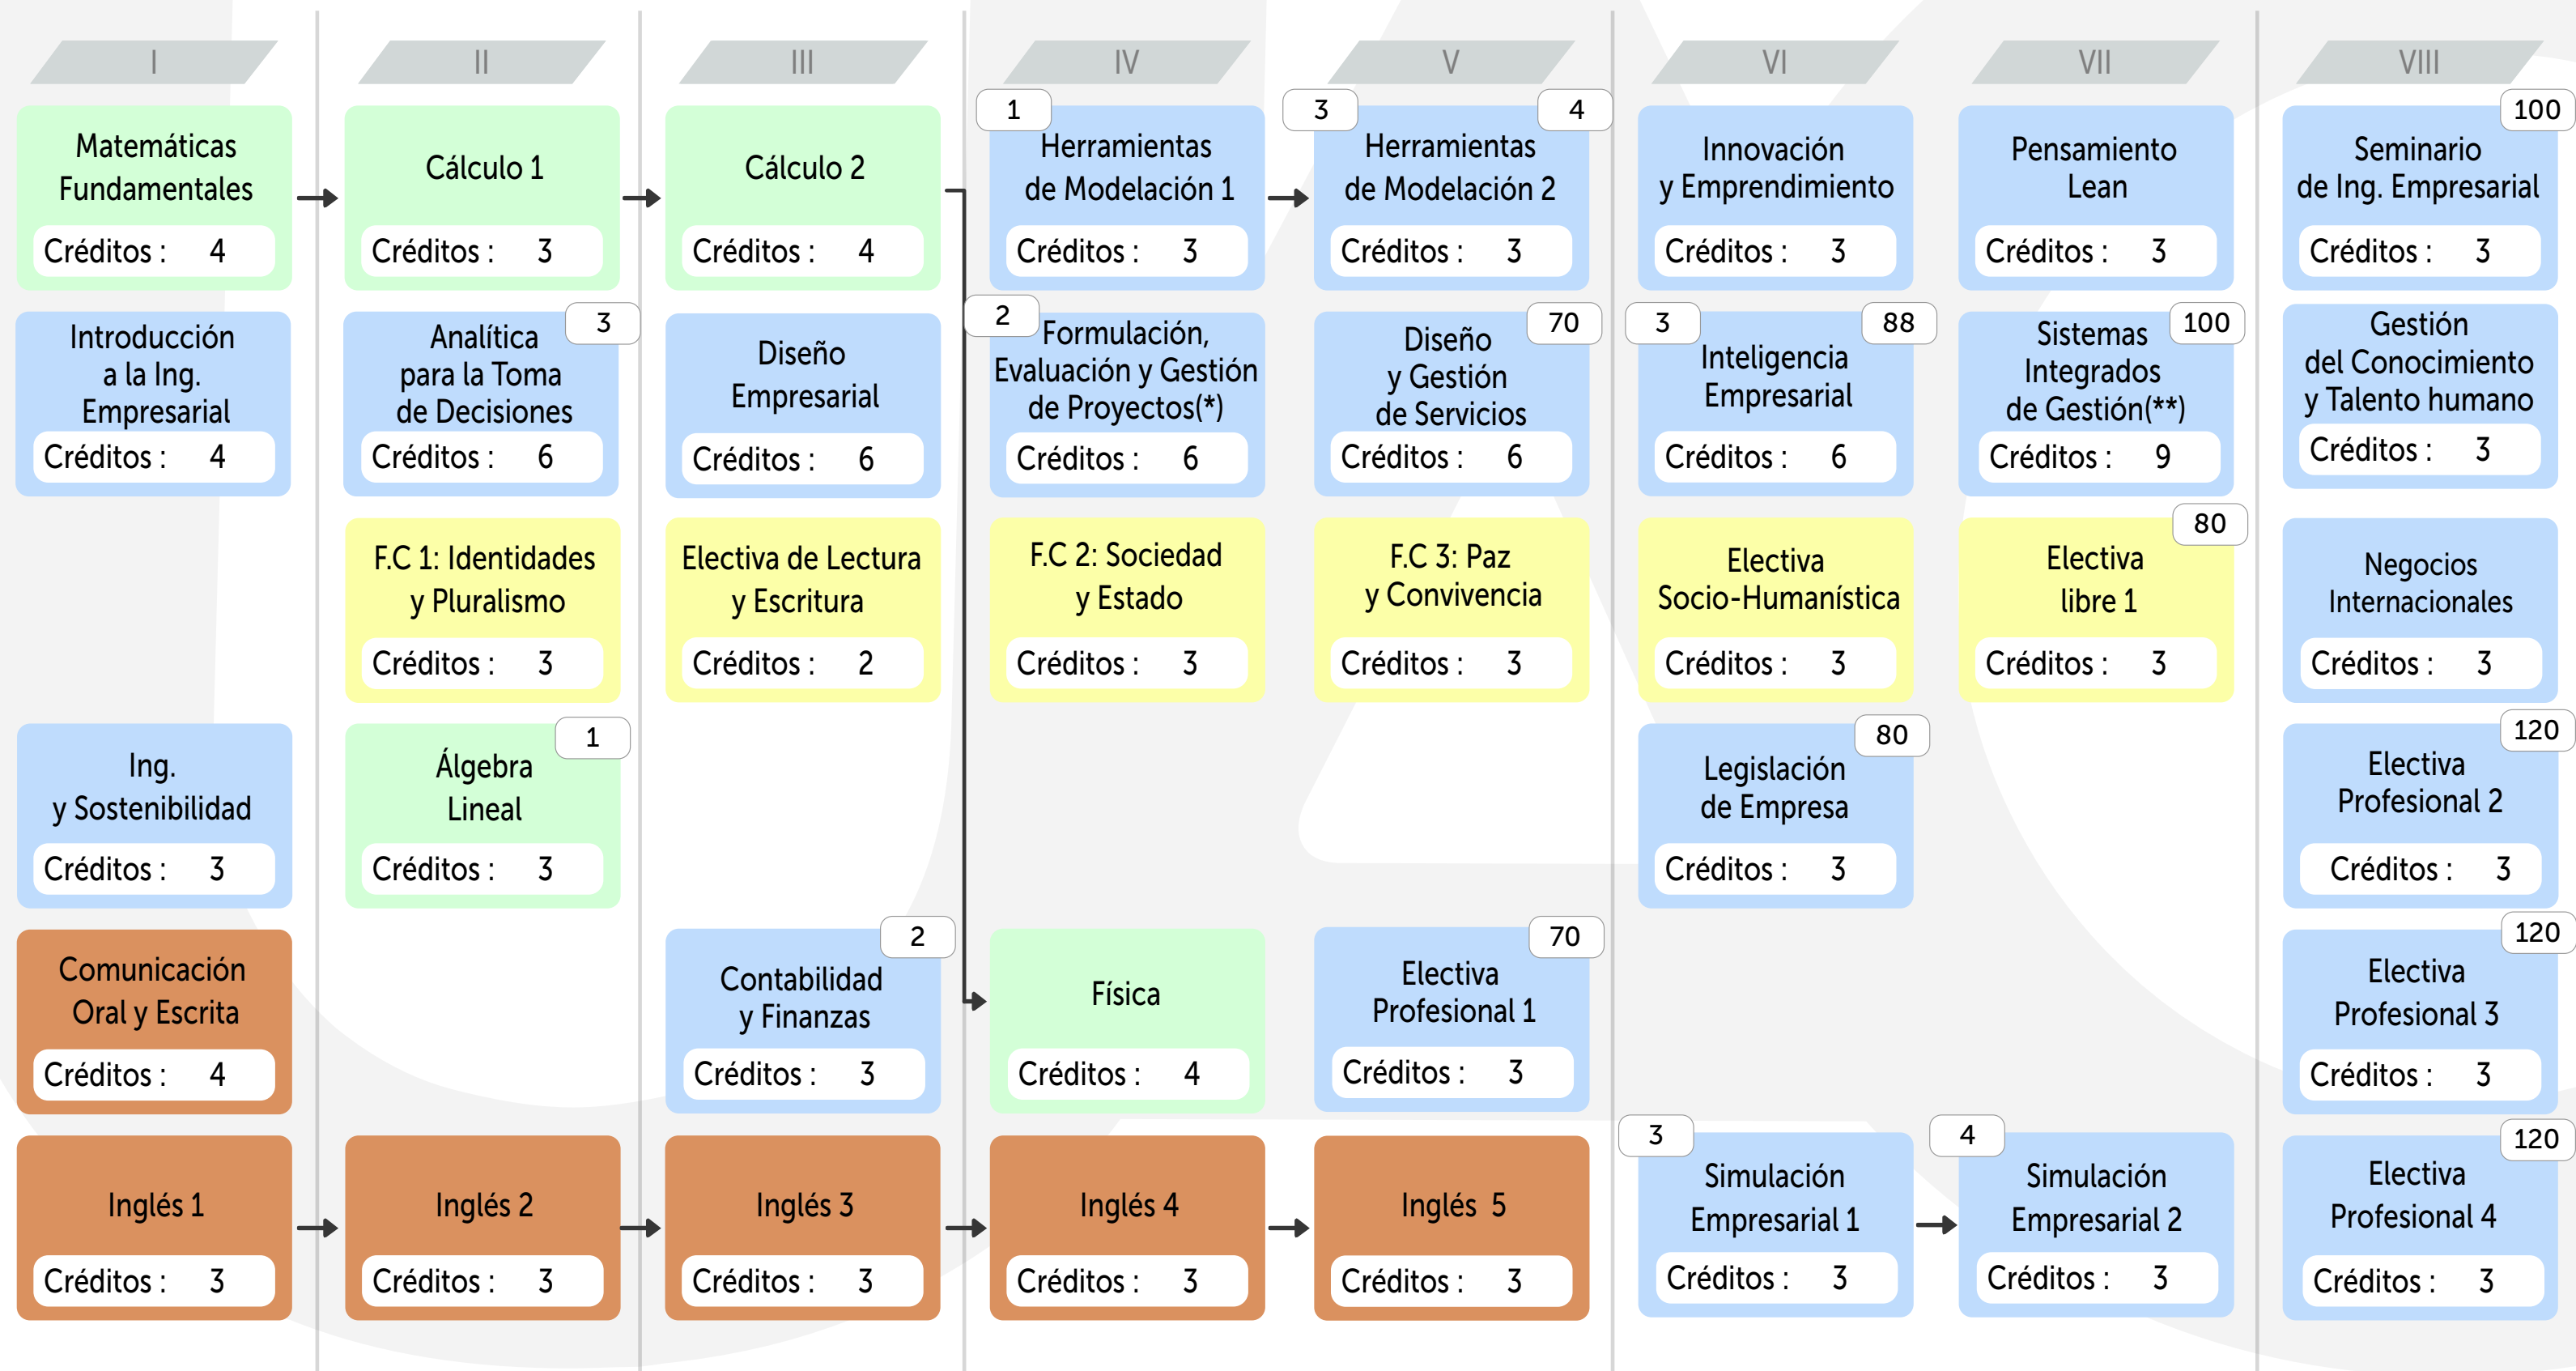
I

Matemáticas Fundamentales
Créditos : 4

Introducción a la Ing. Empresarial
Créditos : 4

Ing. y Sostenibilidad
Créditos : 3

Comunicación Oral y Escrita
Créditos : 4

Inglés 1
Créditos : 3

II

Cálculo 1
Créditos : 3

3
Analítica para la Toma de Decisiones
Créditos : 6

F.C 1: Identidades y Pluralismo
Créditos : 3

1
Álgebra Lineal
Créditos : 3

Inglés 2
Créditos : 3

III

Cálculo 2
Créditos : 4

Diseño Empresarial
Créditos : 6

Electiva de Lectura y Escritura
Créditos : 2

2
Contabilidad y Finanzas
Créditos : 3

Inglés 3
Créditos : 3

IV

1
Herramientas de Modelación 1
Créditos : 3

2
Formulación, Evaluación y Gestión de Proyectos(*)
Créditos : 6

F.C 2: Sociedad y Estado
Créditos : 3

Física
Créditos : 4

Inglés 4
Créditos : 3

V

3
4
Herramientas de Modelación 2
Créditos : 3

70
Diseño y Gestión de Servicios
Créditos : 6

F.C 3: Paz y Convivencia
Créditos : 3

70
Electiva Profesional 1
Créditos : 3

Inglés 5
Créditos : 3

VI

Innovación y Emprendimiento
Créditos : 3

3
88
Inteligencia Empresarial
Créditos : 6

Electiva Socio-Humanística
Créditos : 3

80
Legislación de Empresa
Créditos : 3

3
Simulación Empresarial 1
Créditos : 3

VII

Pensamiento Lean
Créditos : 3

100
Sistemas Integrados de Gestión(**)
Créditos : 9

80
Electiva libre 1
Créditos : 3

4
Simulación Empresarial 2
Créditos : 3

VIII

100
Seminario de Ing. Empresarial
Créditos : 3

Gestión del Conocimiento y Talento humano
Créditos : 3

Negocios Internacionales
Créditos : 3

120
Electiva Profesional 2
Créditos : 3

120
Electiva Profesional 3
Créditos : 3

120
Electiva Profesional 4
Créditos : 3